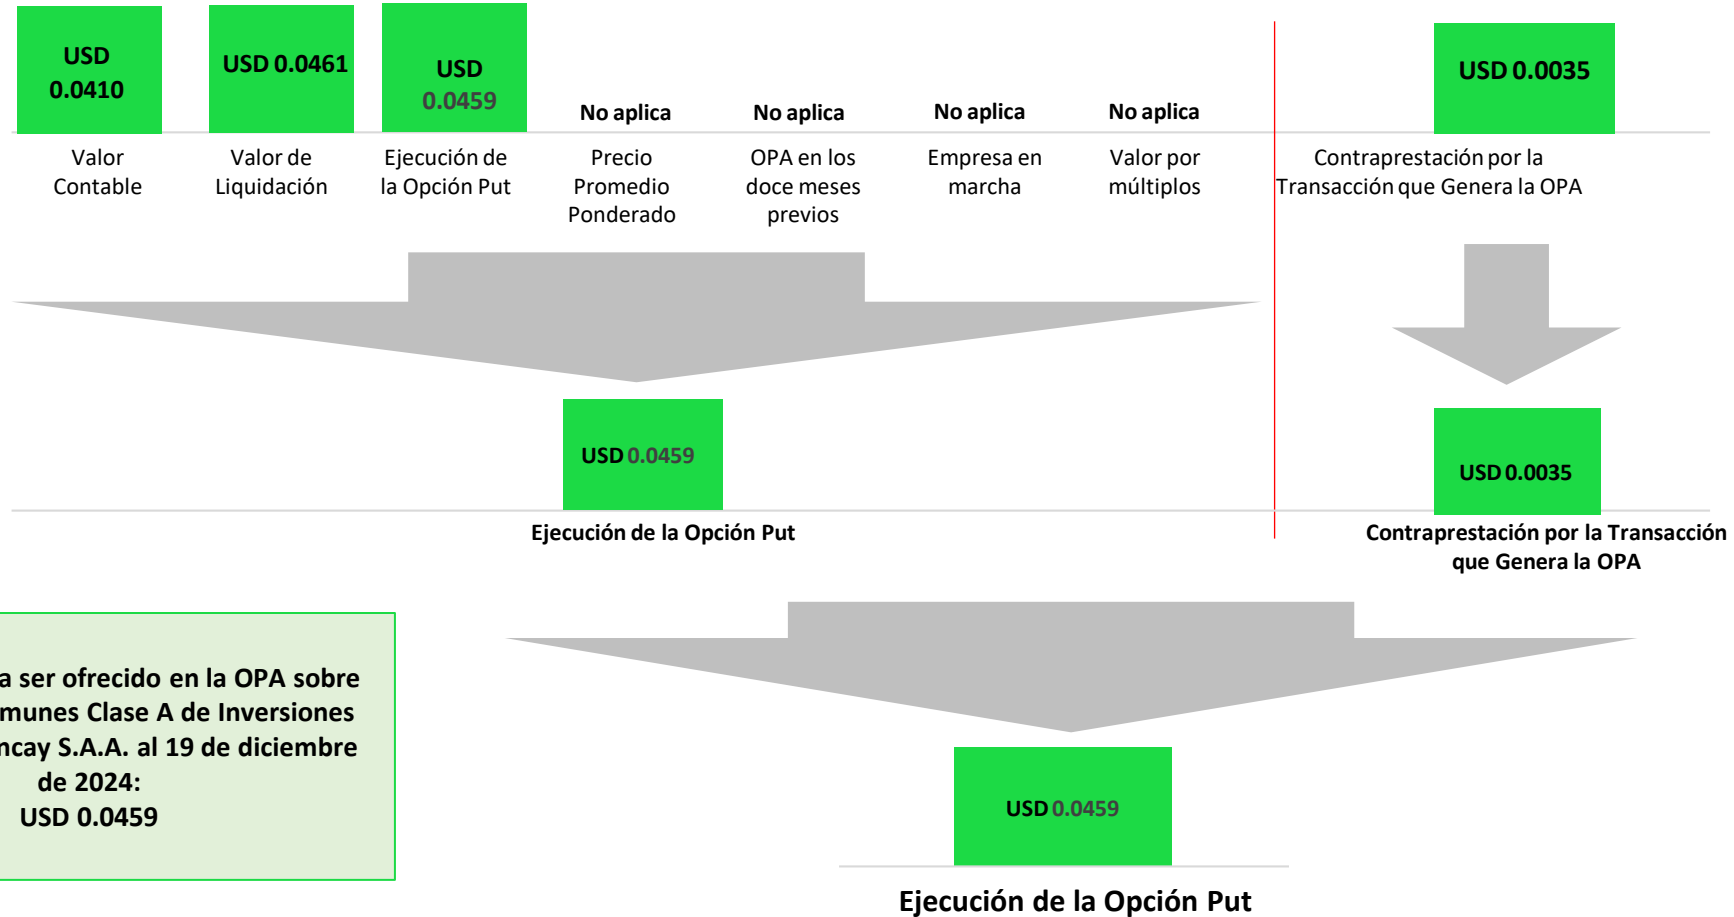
USD 0.0410

USD 0.0461

USD 0.0459

No aplica

No aplica

No aplica

No aplica

USD 0.0035

Valor Contable

Valor de Liquidación

Ejecución de la Opción Put

Precio Promedio Ponderado

OPA en los doce meses previos

Empresa en marcha

Valor por múltiplos

Contraprestación por la Transacción que Genera la OPA

USD 0.0459

USD 0.0035

Ejecución de la Opción Put

Contraprestación por la Transacción que Genera la OPA

a ser ofrecido en la OPA sobre munes Clase A de Inversiones ncay S.A.A. al 19 de diciembre de 2024:
USD 0.0459

USD 0.0459

Ejecución de la Opción Put